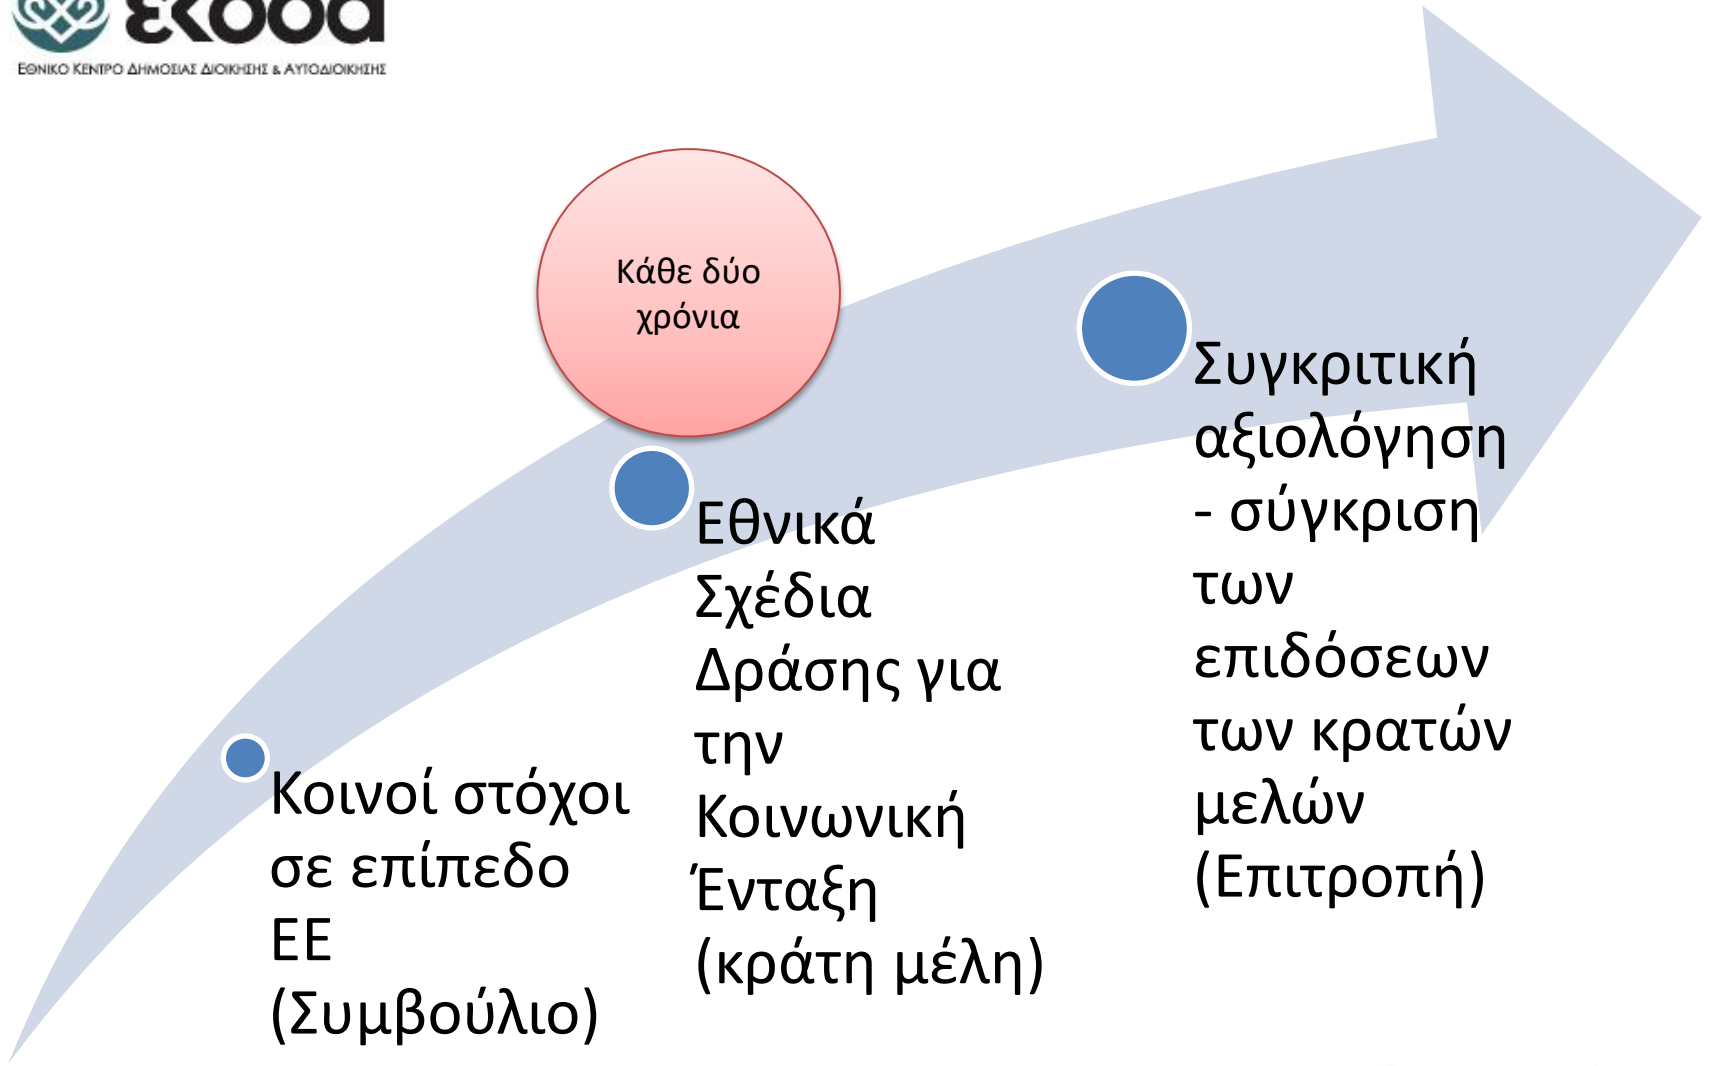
εκδδα
ΕΘΝΙΚΟ ΚΕΝΤΡΟ ΔΗΜΟΣΙΑΣ ΔΙΟΙΚΗΣΗΣ & ΑΥΤΟΔΙΟΙΚΗΣΗΣ

Κάθε δύο χρόνια

Κοινοί στόχοι σε επίπεδο ΕΕ (Συμβούλιο)

Εθνικά Σχέδια Δράσης για την Κοινωνική Ένταξη (κράτη μέλη)

Συγκριτική αξιολόγηση - σύγκριση των επιδόσεων των κρατών μελών (Επιτροπή)